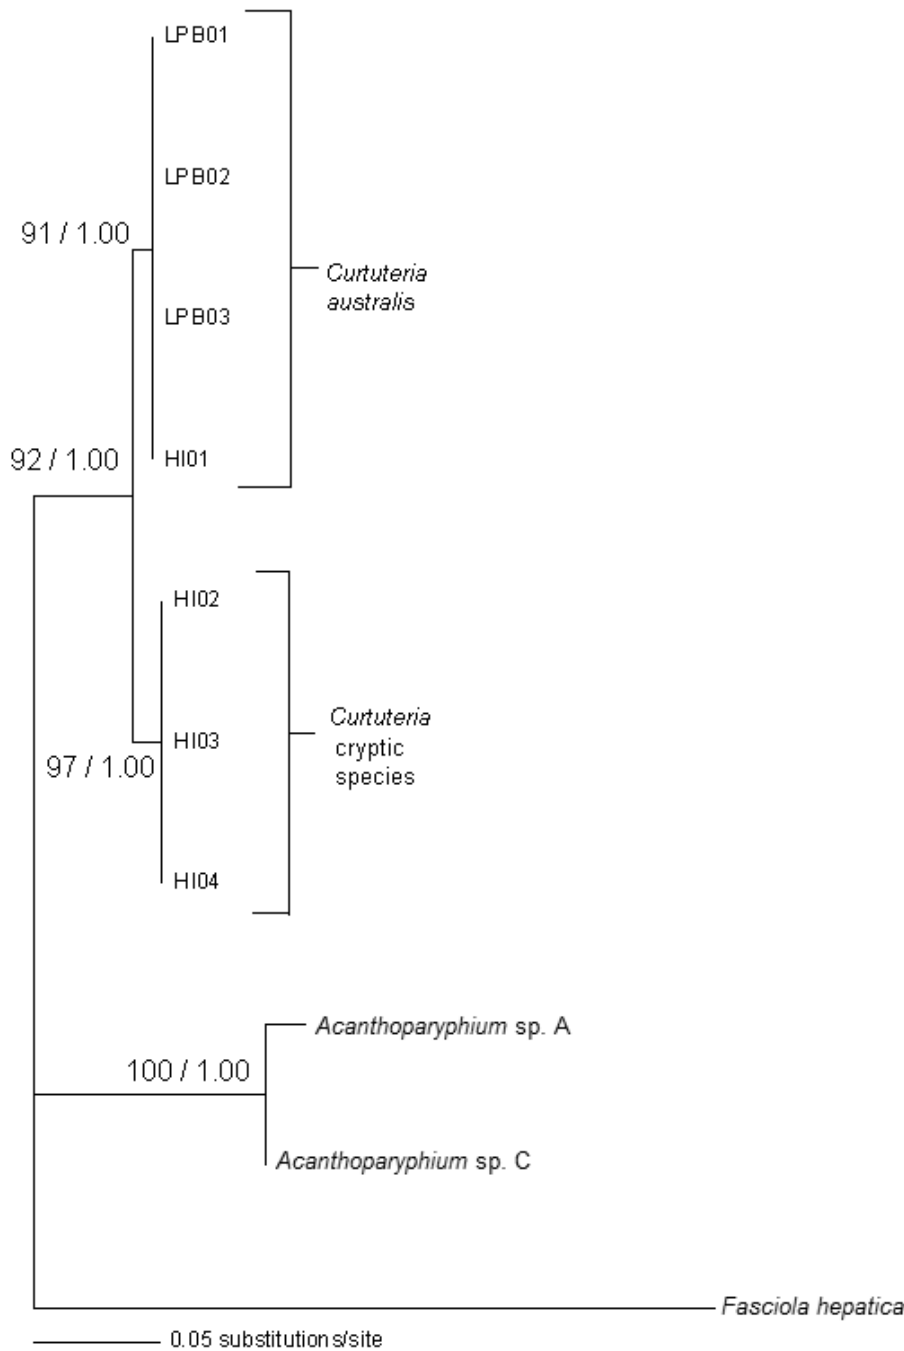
LPB01

LPB02

91 / 1.00

Curtuteria australis

LPB03

92 / 1.00

HI01

HI02

Curtuteria cryptic species

HI03

97 / 1.00

HI04

Acanthoparyphium sp. A

100 / 1.00

Acanthoparyphium sp. C

Fasciola hepatica

0.05 substitutions/site